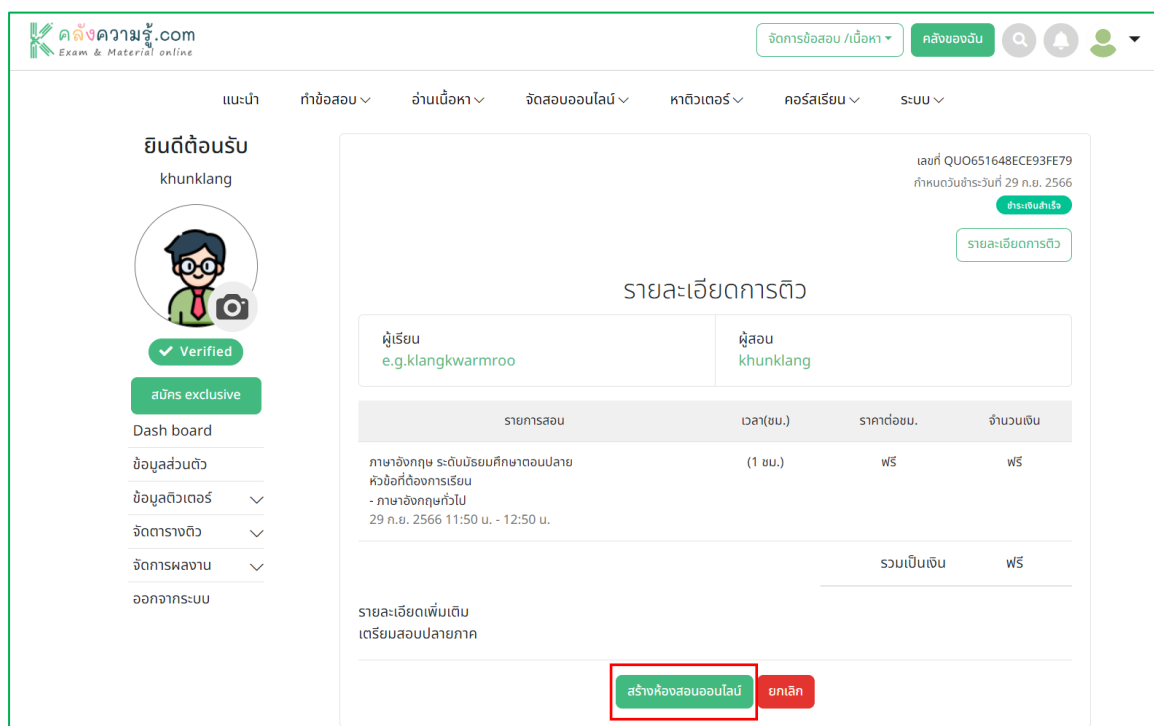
คลังความรู้.com
Exam & Material online

จัดการข้อสอบ /เนื้อหา
คลังของฉัน

แนะนำ ทำข้อสอบ อ่านเนื้อหา จัดสอบออนไลน์ หาติวเตอร์ คอร์สเรียน ระบบ

ยินดีต้อนรับ
khunklang

Verified

สมัคร exclusive

Dash board
ข้อมูลส่วนตัว
ข้อมูลติวเตอร์
จัดตารางติว
จัดการผลงาน
ออกจากระบบ

เลขที่ QUO651648ECE93FE79
กำหนดวันชำระวันที่ 29 ก.ย. 2566
ชำระเงินสำเร็จ

รายละเอียดการติว

รายละเอียดการติว

ผู้เรียน
e.g.klangkwarmroo

ผู้สอน
khunklang

| รายการสอน | เวลา(ชม.) | ราคาต่อชม. | จำนวนเงิน |
|---|---|---|---|
| ภาษาอังกฤษ ระดับมัธยมศึกษาตอนปลาย หัวข้อที่ต้องการเรียน - ภาษาอังกฤษทั่วไป 29 ก.ย. 2566 11:50 น. - 12:50 น. | (1 ชม.) | ฟรี | ฟรี |
| | | รวมเป็นเงิน | ฟรี |

รายละเอียดเพิ่มเติม
เตรียมสอบปลายภาค

สร้างห้องสอนออนไลน์
ยกเลิก